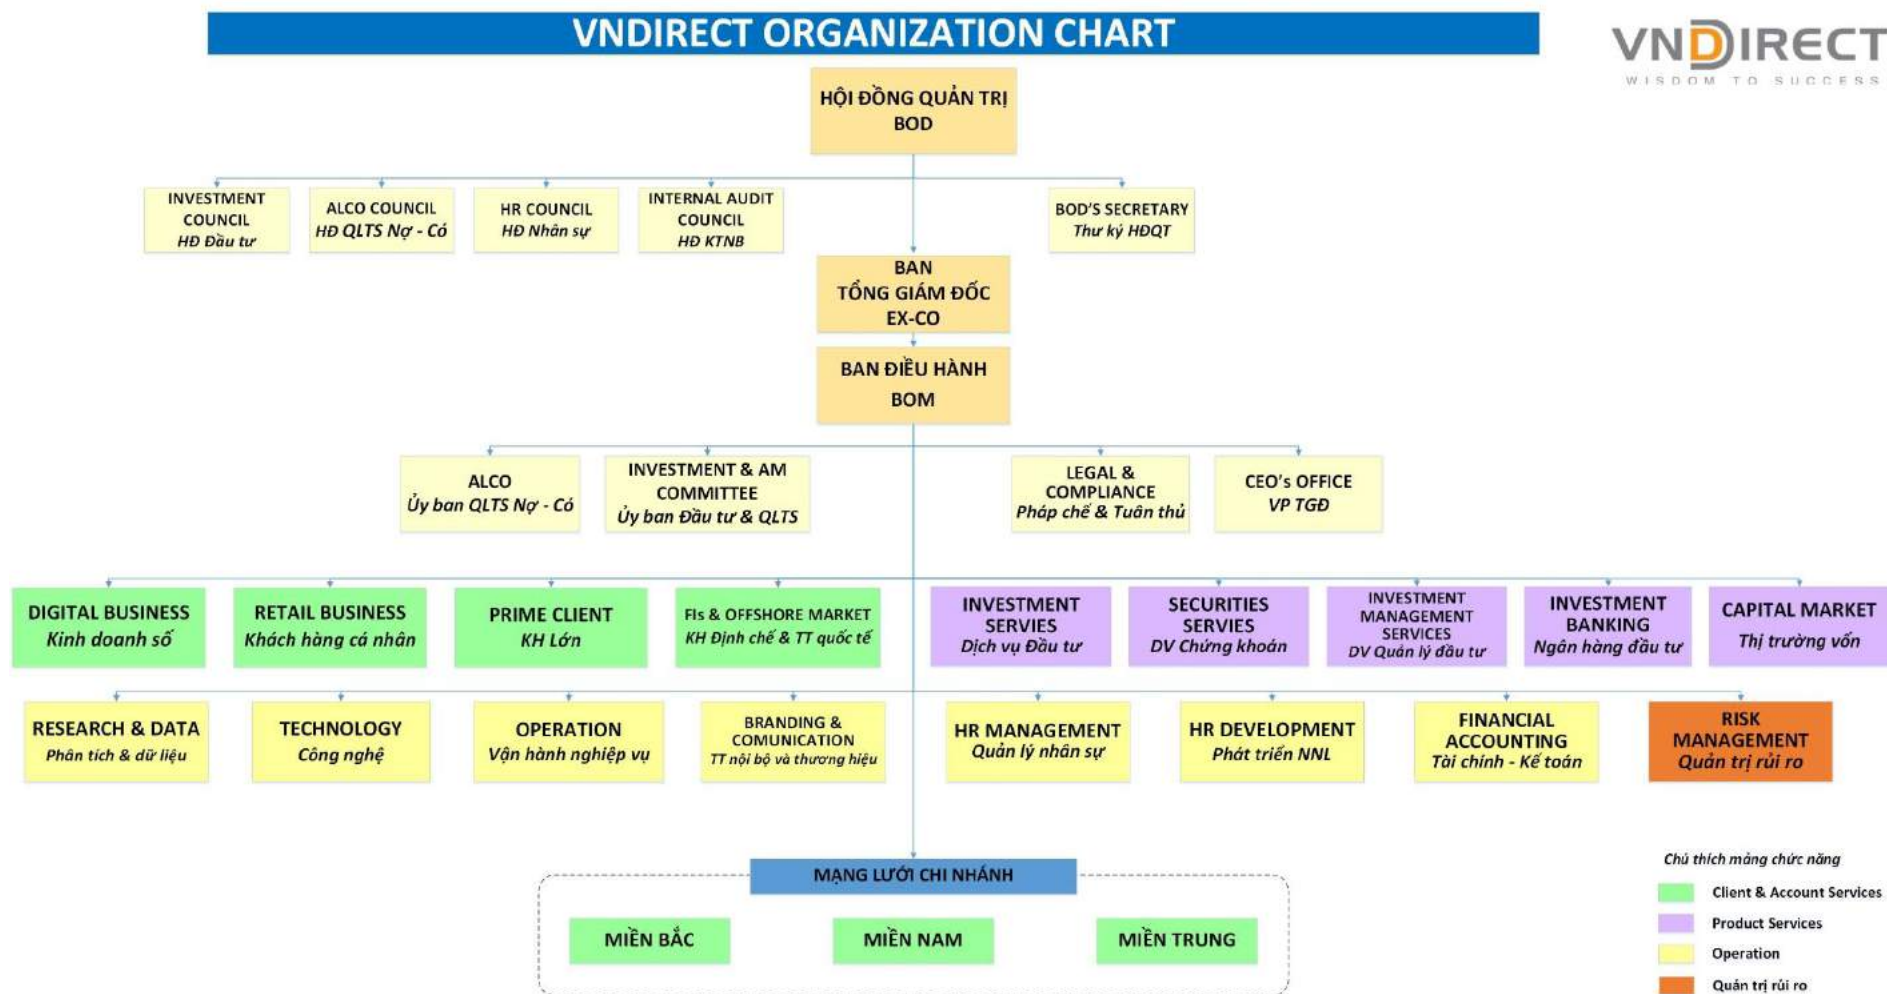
VNDIRECT ORGANIZATION CHART

VNDIRECT
WISDOM TO SUCCESS

HỘI ĐỒNG QUẢN TRỊ
BOD

INVESTMENT COUNCIL
HĐ Đầu tư

ALCO COUNCIL
HĐ QLTS Nợ - Có

HR COUNCIL
HĐ Nhân sự

INTERNAL AUDIT COUNCIL
HĐ KTNB

BOD'S SECRETARY
Thư ký HĐQT

BAN
TỔNG GIÁM ĐỐC
EX-CO

BAN ĐIỀU HÀNH
BOM

ALCO
Ủy ban QLTS Nợ - Có

INVESTMENT & AM COMMITTEE
Ủy ban Đầu tư & QLTS

LEGAL & COMPLIANCE
Pháp chế & Tuân thủ

CEO's OFFICE
VP TGĐ

DIGITAL BUSINESS
Kinh doanh số

RETAIL BUSINESS
Khách hàng cá nhân

PRIME CLIENT
KH Lớn

FIs & OFFSHORE MARKET
KH Định chế & TT quốc tế

INVESTMENT SERVIES
Dịch vụ Đầu tư

SECURITIES SERVIES
DV Chứng khoán

INVESTMENT MANAGEMENT SERVICES
DV Quản lý đầu tư

INVESTMENT BANKING
Ngân hàng đầu tư

CAPITAL MARKET
Thị trường vốn

RESEARCH & DATA
Phân tích & dữ liệu

TECHNOLOGY
Công nghệ

OPERATION
Vận hành nghiệp vụ

BRANDING & COMUNICATION
TT nội bộ và thương hiệu

HR MANAGEMENT
Quản lý nhân sự

HR DEVELOPMENT
Phát triển NNL

FINANCIAL ACCOUNTING
Tài chính - Kế toán

RISK MANAGEMENT
Quản trị rủi ro

MẠNG LƯỚI CHI NHÁNH

MIỀN BẮC

MIỀN NAM

MIỀN TRUNG

Chú thích mảng chức năng
Client & Account Services
Product Services
Operation
Quản trị rủi ro